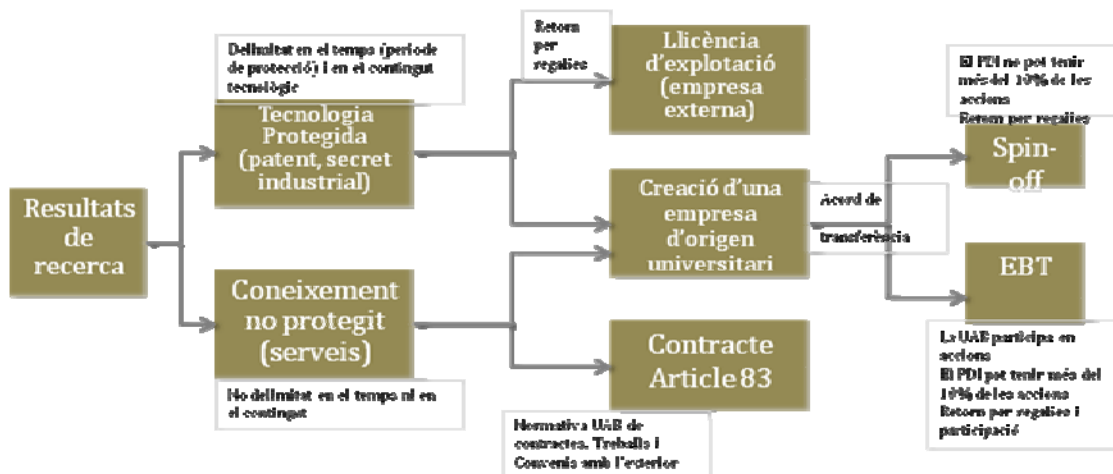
Resultats de recerca

Delimitat en el temps (període de protecció) i en el contingut tecnològic

Tecnologia Protegida (patent, secret industrial)

Coneixement no protegit (serveis)

No delimitat en el temps ni en el contingut

Retorn per regalies

Llicència d'explotació (empresa externa)

Creació d'una empresa d'origen universitari

Acord de transferència

Contracte Article 83

Normativa UAB de contractes, Treballs i Convenis amb l'exterior

El PDI no pot tenir més del 10% de les accions
Retorn per regalies

Spin-off

EBT

La UAB participa en accions
El PDI pot tenir més del 10% de les accions
Retorn per regalies i participació